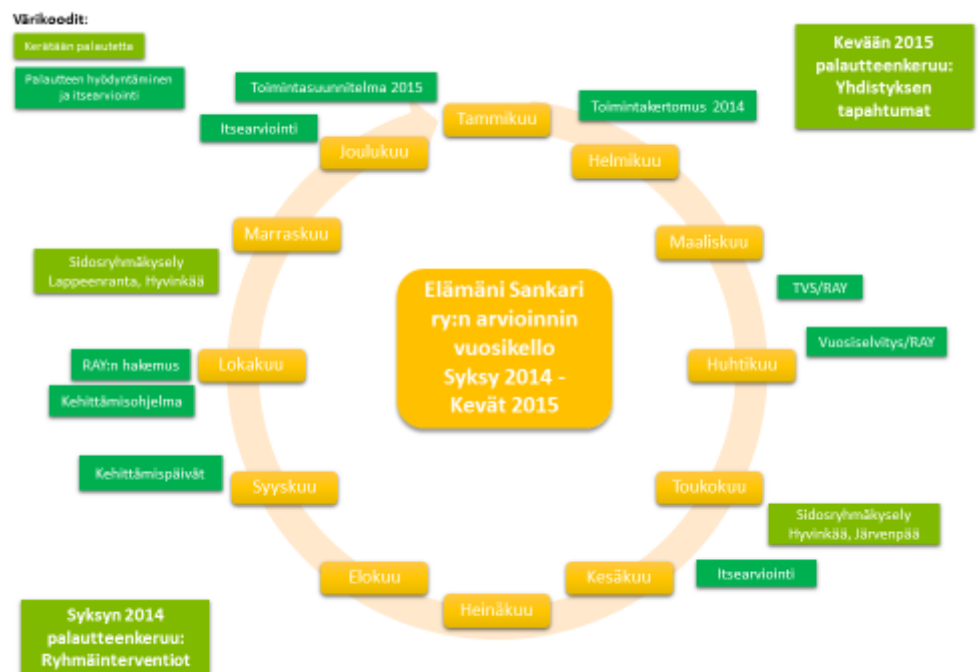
Värikoodit:

Kerätään palautetta

Palautteen hyödyntäminen ja itsearviointi

Kevään 2015 palautteenkeruu: Yhdistyksen tapahtumat

Toimintasuunnitelma 2015

Tammikuu

Toimintakertomus 2014

Itsearviointi

Joulukuu

Helmikuu

Marraskuu

Maaliskuu

Sidosryhmäkysely Lappeenranta, Hyvinkää

TVS/RAY

Elämäni Sankari ry:n arvioinnin vuosikello Syksy 2014 - Kevät 2015

Vuosiselvitys/RAY

RAY:n hakemus

Lokakuu

Huhtikuu

Kehittämisohjelma

Kehittämispäivät

Syyskuu

Toukokuu

Sidosryhmäkysely Hyvinkää, Järvenpää

Elokuu

Kesäkuu

Itsearviointi

Heinäkuu

Syksyn 2014 palautteenkeruu: Ryhmäinterventiot